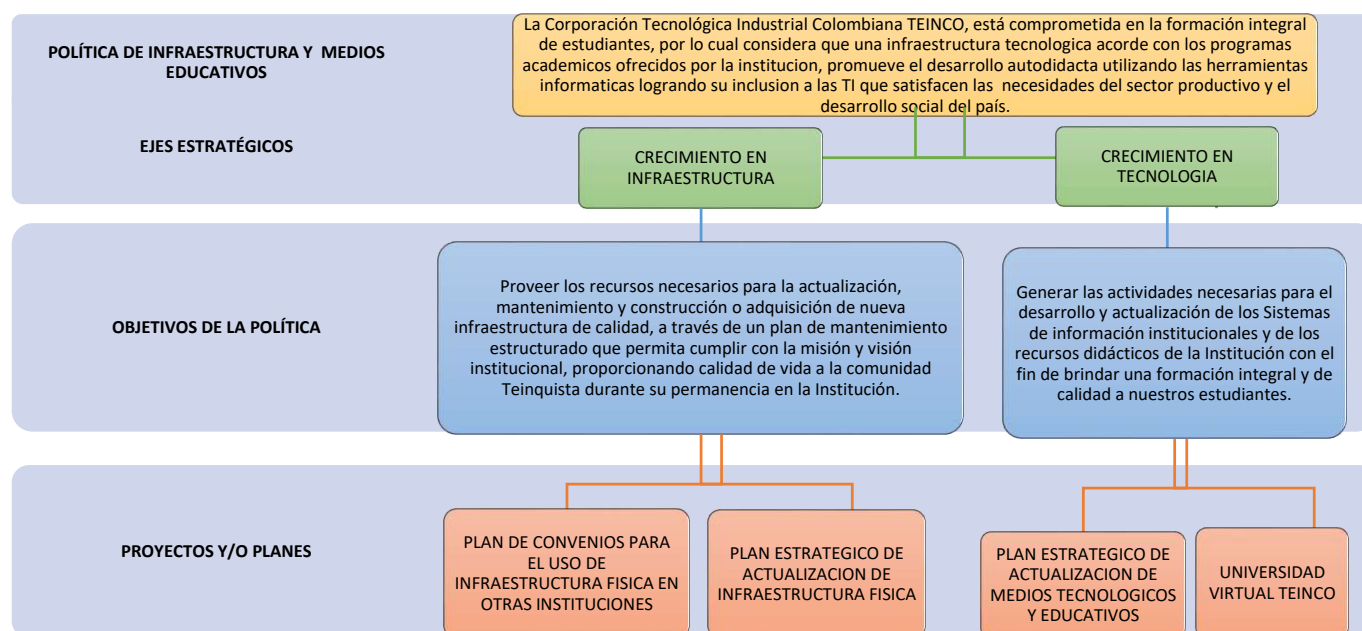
POLÍTICA DE INFRAESTRUCTURA Y MEDIOS EDUCATIVOS

La Corporación Tecnológica Industrial Colombiana TEINCO, está comprometida en la formación integral de estudiantes, por lo cual considera que una infraestructura tecnologica acorde con los programas academicos ofrecidos por la institucion, promueve el desarrollo autodidacta utilizando las herramientas informaticas logrando su inclusion a las TI que satisfacen las necesidades del sector productivo y el desarrollo social del país.

EJES ESTRATÉGICOS

CRECIMIENTO EN INFRAESTRUCTURA

CRECIMIENTO EN TECNOLOGIA

OBJETIVOS DE LA POLÍTICA

Proveer los recursos necesarios para la actualización, mantenimiento y construcción o adquisición de nueva infraestructura de calidad, a través de un plan de mantenimiento estructurado que permita cumplir con la misión y visión institucional, proporcionando calidad de vida a la comunidad Teinquista durante su permanencia en la Institución.

Generar las actividades necesarias para el desarrollo y actualización de los Sistemas de información institucionales y de los recursos didácticos de la Institución con el fin de brindar una formación integral y de calidad a nuestros estudiantes.

PROYECTOS Y/O PLANES

PLAN DE CONVENIOS PARA EL USO DE INFRAESTRUCTURA FISICA EN OTRAS INSTITUCIONES

PLAN ESTRATEGICO DE ACTUALIZACION DE INFRAESTRUCTURA FISICA

PLAN ESTRATEGICO DE ACTUALIZACION DE MEDIOS TECNOLOGICOS Y EDUCATIVOS

UNIVERSIDAD VIRTUAL TEINCO